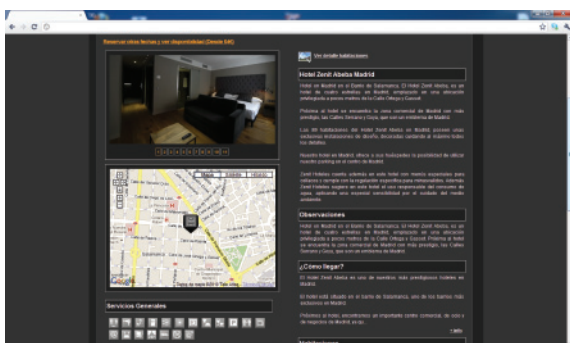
Reservar otras fechas y ver disponibilidad (Desde 64€)

Ver detalle habitaciones

Hotel Zenit Abeba Madrid

Hotel en Madrid en el Barrio de Salamanca. El Hotel Zenit Abeba, es un hotel de cuatro estrellas en Madrid, emplazado en una ubicación privilegiada a pocos metros de la Calle Ortega y Gasset.

Próximo al hotel se encuentra la zona comercial de Madrid con más prestigio, las Calles Serrano y Goya, que son un emblema de Madrid.

Las 90 habitaciones del Hotel Zenit Abeba en Madrid, poseen unas exclusivas instalaciones de diseño decoradas cuidando al máximo todos los detalles.

Nuestro hotel en Madrid, ofrece a sus huéspedes la posibilidad de utilizar nuestro parking en el centro de Madrid.

Zenit Hoteles cuenta además en este hotel con nuevos espacios para fumar y cumplir con la regulación específica para minusválidos. Además Zenit Hoteles sugiere en este hotel el uso responsable del consumo de agua, señalando una especial sensibilidad por el cuidado del medio ambiente.

Observaciones

Hotel en Madrid en el Barrio de Salamanca. El Hotel Zenit Abeba, es un hotel de cuatro estrellas en Madrid, emplazado en una ubicación privilegiada a pocos metros de la Calle Ortega y Gasset. Próximo al hotel se encuentra la zona comercial de Madrid con más prestigio, las Calles Serrano y Goya, que son un emblema de Madrid.

¿Cómo llegar?

El Hotel Zenit Abeba es uno de nuestros más prestigiosos hoteles en Madrid.

El hotel está situado en el barrio de Salamanca, uno de los barrios más exclusivos en Madrid.

Próximos al hotel encontramos la importante centro comercial, de ocio y de negocios de Madrid, así es.

Servicios Generales

Mapa Satélite Híbrido